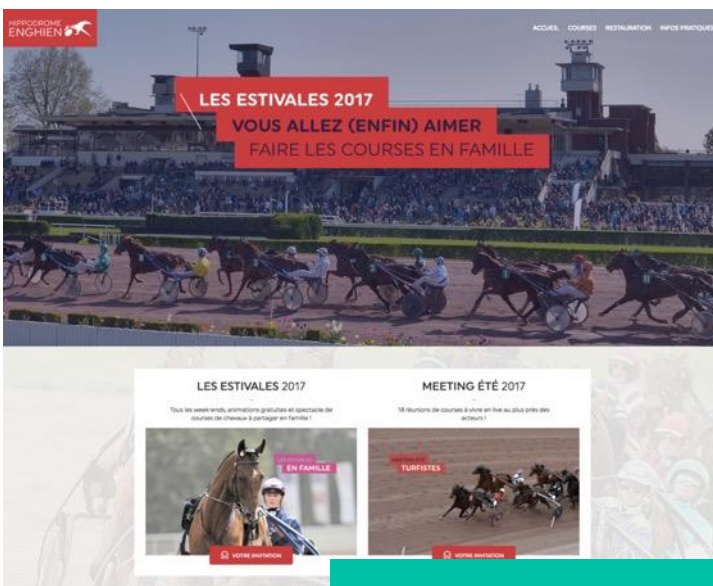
HIPPODROME ENGHIEN

ACCUEIL COURSES RESTAURATION INFOS PRATIQUES

LES ESTIVALES 2017
VOUS ALLEZ (ENFIN) AIMER
FAIRE LES COURSES EN FAMILLE

LES ESTIVALES 2017

Tous les week-ends, animations gratuites et spectacle de courses de chevaux à partager en famille !

LES ESTIVALES
EN FAMILLE

VOTRE INVITATION

MEETING ÉTÉ 2017

18 réunions de courses à vivre en live au plus près des acteurs !

MEETING ÉTÉ
TURFISTES

VOTRE INVITATION